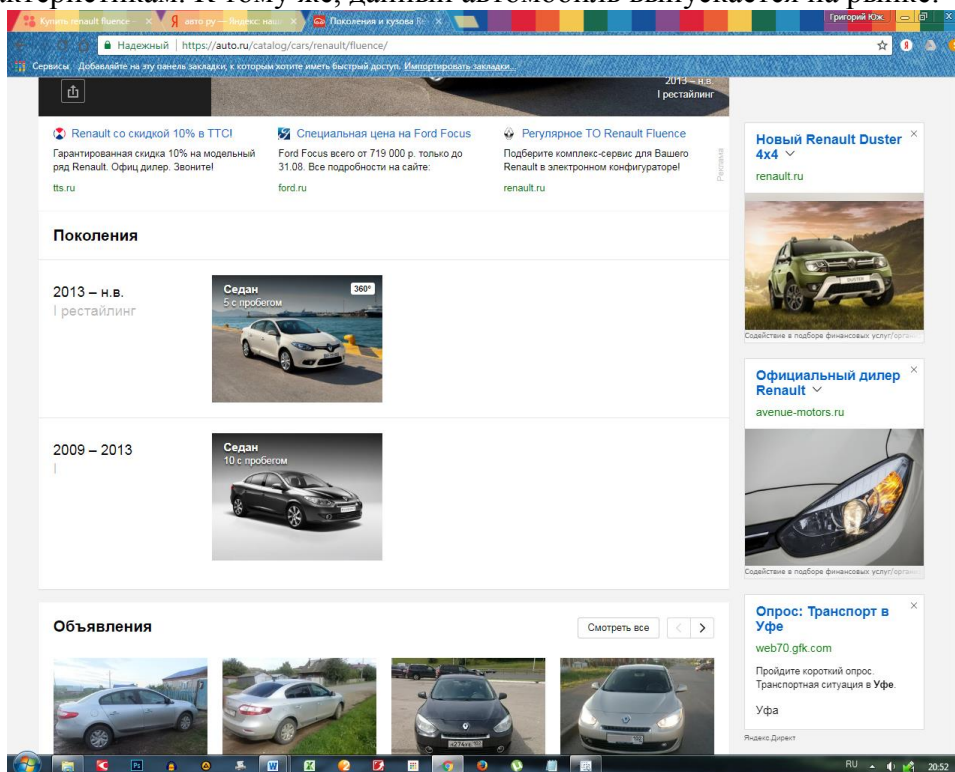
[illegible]ктеристикам. К тому же, данный автомобиль выпускается на рынке.

Купить renault fluence – × | авто ру — Яндекс: нашл × | Поколения и кузова Re ×

Григорий Юж.

Надежный | https://auto.ru/catalog/cars/renault/fluence/

Сервисы Добавляйте на эту панель закладки, к которым хотите иметь быстрый доступ. Импортировать закладки...

2013 – н.в.
I рестайлинг

Renault со скидкой 10% в ТТС!
Гарантированная скидка 10% на модельный ряд Renault. Офиц дилер. Звоните!
tts.ru

Специальная цена на Ford Focus
Ford Focus всего от 719 000 р. только до 31.08. Все подробности на сайте:
ford.ru

Регулярное ТО Renault Fluence
Подберите комплекс-сервис для Вашего Renault в электронном конфигураторе!
renault.ru

Реклама

Поколения

2013 – н.в.
I рестайлинг

Седан
5 с пробегом
360°

2009 – 2013
I

Седан
10 с пробегом

Объявления

Смотреть все

Новый Renault Duster 4x4
renault.ru
Содействие в подборе финансовых услуг/орга...

Официальный дилер Renault
avenue-motors.ru
Содействие в подборе финансовых услуг/орга...

Опрос: Транспорт в Уфе
web70.gfk.com
Пройдите короткий опрос. Транспортная ситуация в Уфе.
Уфа

Яндекс.Директ

RU 20:52